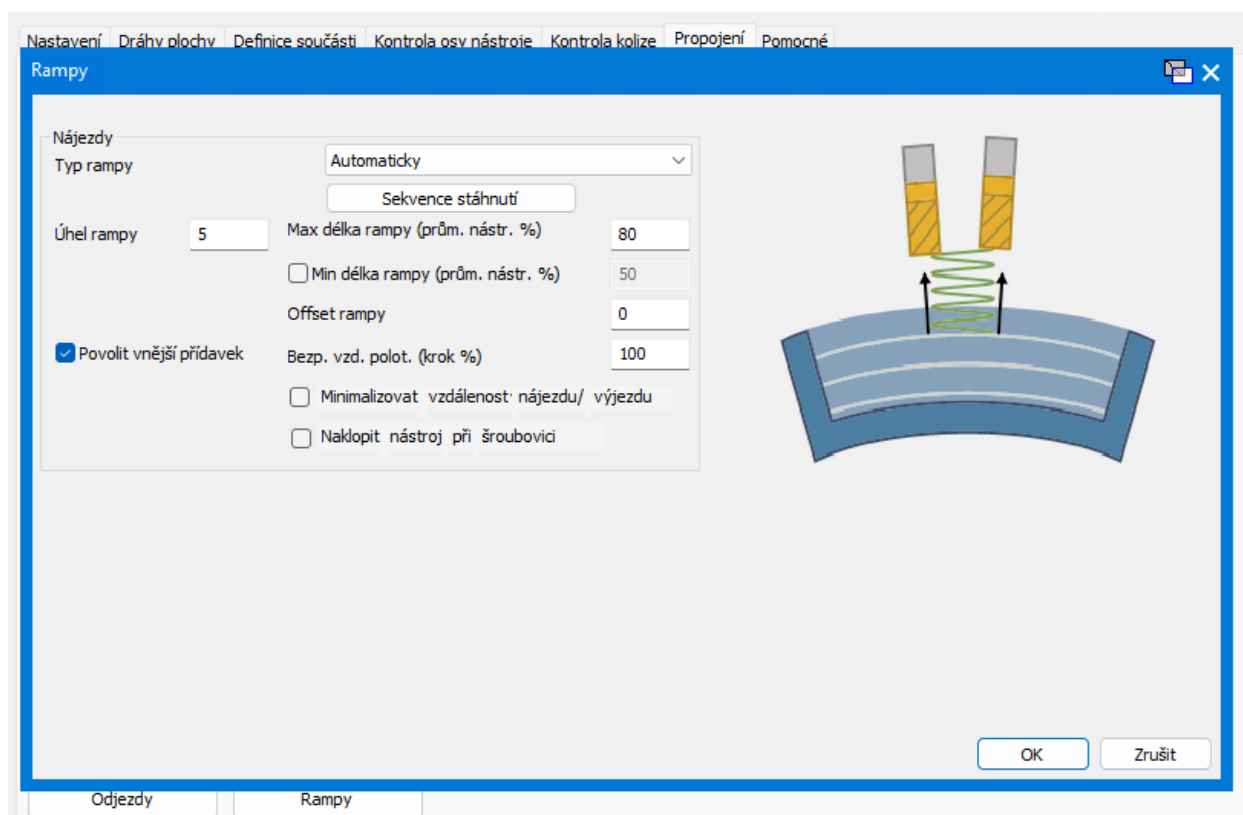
Nastavení | Dráhy plochy | Definice součásti | Kontrola osy nástroje | Kontrola kolize | Propojení | Pomocné

Rampy

Nájezdy

Typ rampy
Automaticky
Sekvence stáhnutí

Úhel rampy 5
Max délka rampy (prům. nástr. %) 80
Min délka rampy (prům. nástr. %) 50
Offset rampy 0
Povolit vnější přídavek
Bezp. vzd. polot. (krok %) 100
Minimalizovat vzdálenost nájezdu/ výjezdu
Naklopit nástroj při šroubovici

OK
Zrušit

Odjezdy
Rampy